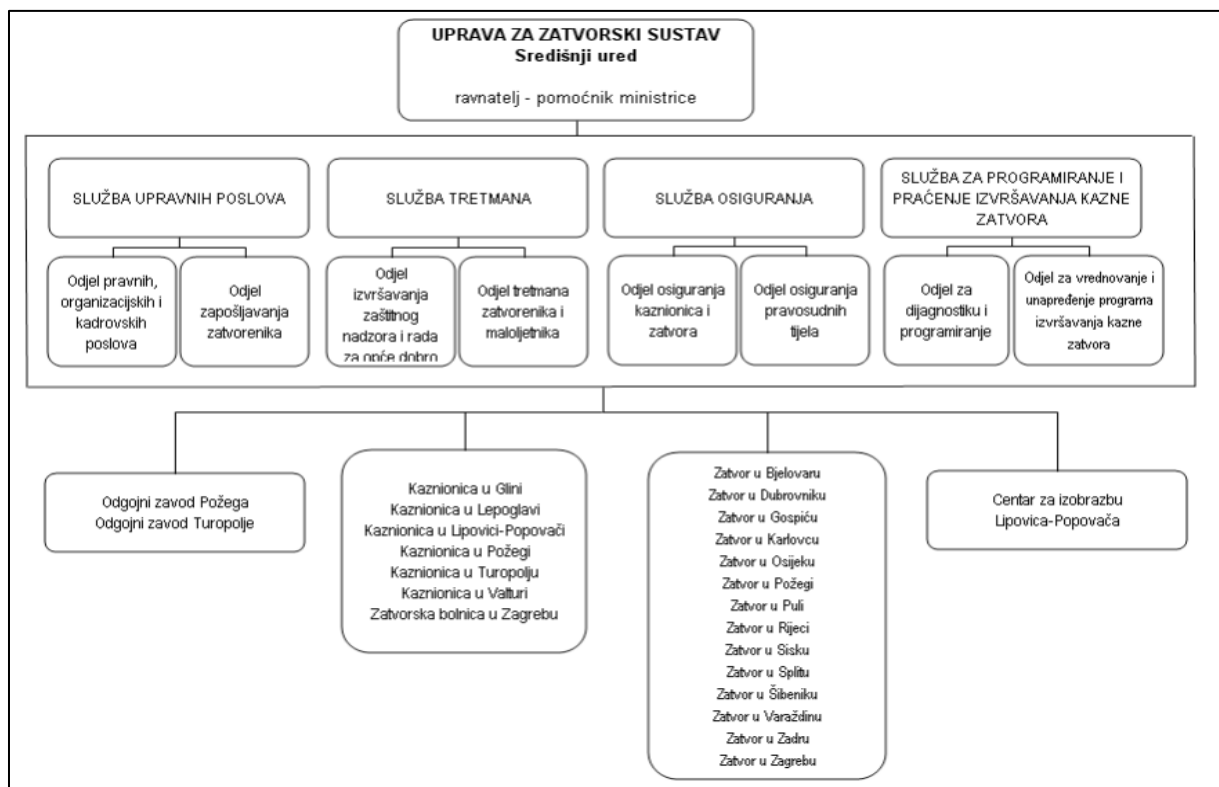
UPRAVA ZA ZATVORSKI SUSTAV
Središnji ured

ravnatelj - pomoćnik ministrice

SLUŽBA UPRAVNIH POSLOVA

Odjel pravnih, organizacijskih i kadrovskih poslova

Odjel zapošljavanja zatvorenika

SLUŽBA TRETMANA

Odjel izvršavanja zaštitnog nadzora i rada za opće dobro

Odjel tretmana zatvorenika i maloljetnika

SLUŽBA OSIGURANJA

Odjel osiguranja kaznionica i zatvora

Odjel osiguranja pravosudnih tijela

SLUŽBA ZA PROGRAMIRANJE I PRAĆENJE IZVRŠAVANJA KAZNE ZATVORA

Odjel za dijagnostiku i programiranje

Odjel za vrednovanje i unapređenje programa izvršavanja kazne zatvora

Odgojni zavod Požega
Odgojni zavod Turopolje

Kaznionica u Glini
Kaznionica u Lepoglavi
Kaznionica u Lipovici-Popovači
Kaznionica u Požegi
Kaznionica u Turopolju
Kaznionica u Valturi
Zatvorska bolnica u Zagrebu

Zatvor u Bjelovaru
Zatvor u Dubrovniku
Zatvor u Gospiću
Zatvor u Karlovcu
Zatvor u Osijeku
Zatvor u Požegi
Zatvor u Puli
Zatvor u Rijeci
Zatvor u Sisku
Zatvor u Splitu
Zatvor u Šibeniku
Zatvor u Varaždinu
Zatvor u Zadru
Zatvor u Zagrebu

Centar za izobrazbu
Lipovica-Popovača